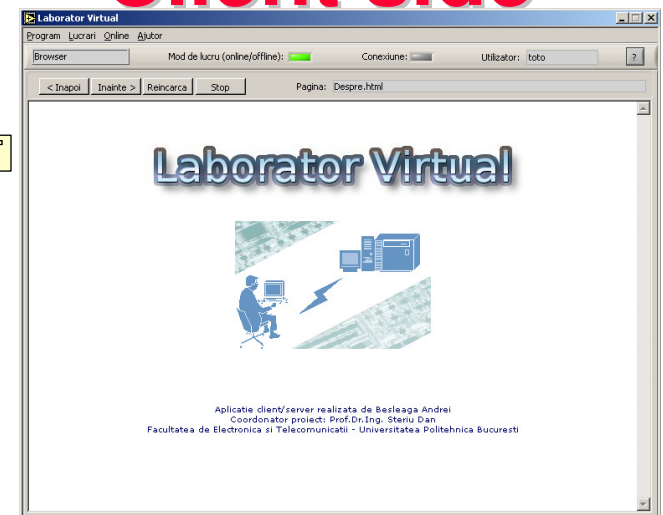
Laborator Virtual

Program Lucrari Online Ajutor

Browser

Mod de lucru (online/offline):

Conexiune:

Utilizator: toto

?

< Inapoi

Inainte >

Reincarca

Stop

Pagina: Despre.html

Laborator Virtual

Aplicatie client/server realizata de Besleaga Andrei
Coordonator proiect: Prof.Dr.Ing. Steriu Dan
Facultatea de Electronica si Telecomunicatii - Universitatea Politehnica Bucuresti